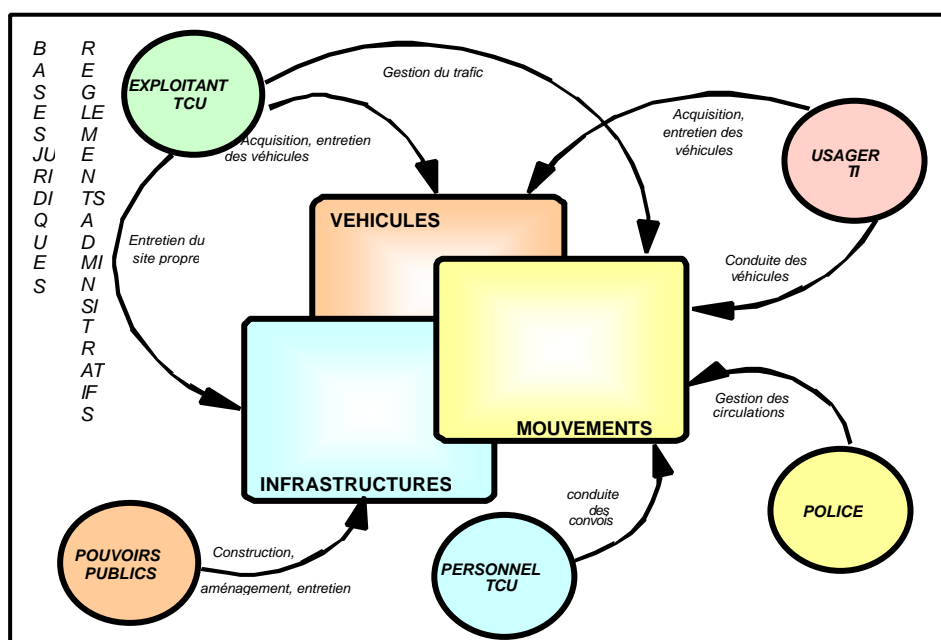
B
A
S
E
S
JU
RI
DI
Q
U
E
S

R
E
G
LE
M
E
N
TS
A
D
MI
N
SI
T
R
AT
IF
S

EXPLOITANT TCU

Gestion du trafic

Acquisition, entretien des véhicules

Acquisition, entretien des véhicules

USAGER TI

VEHICULES

Entretien du site propre

Conduite des véhicules

MOUVEMENTS

Gestion des circulations

INFRASTRUCTURES

conduite des convois

POLICE

POUVOIRS PUBLICS

Construction, aménagement, entretien

PERSONNEL TCU